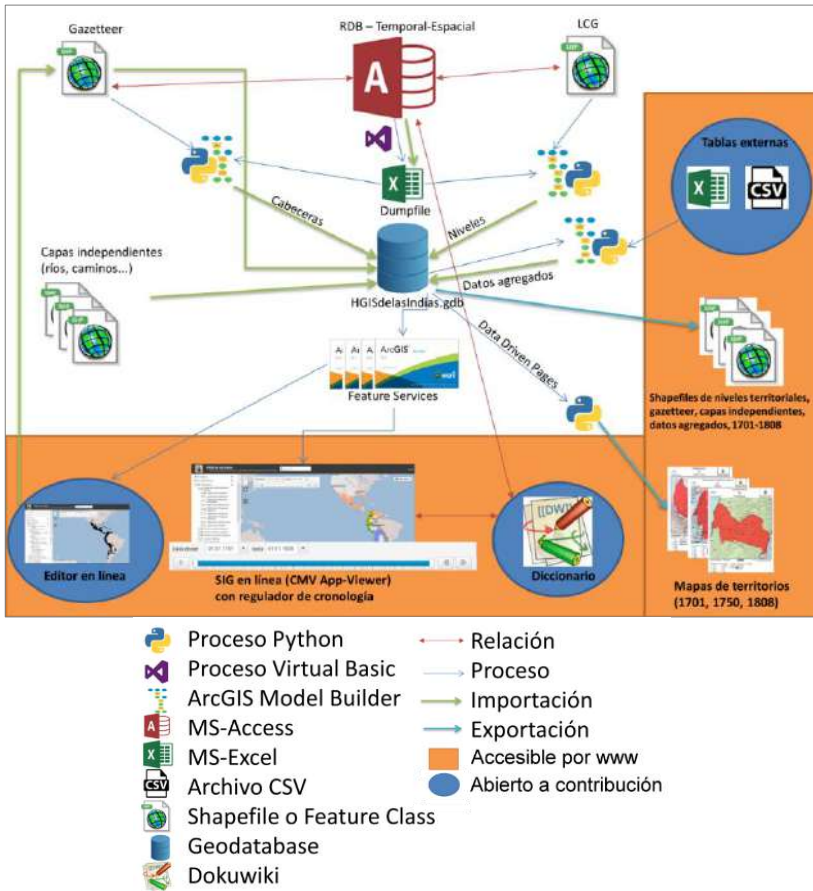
Gazetteer

RDB – Temporal-Espacial

LCG

Tablas externas

CSV

Cabeceras

Dumpfile

Niveles

Capas independientes (ríos, caminos...)

Datos agregados

HGISdelasIndias.gdb

Data Driven Pages

ArcGIS

Feature Services

Shapefiles de niveles territoriales, gazetteer, capas independientes, datos agregados, 1701-1808

Editor en línea

SIG en línea (CMV App-Viewer) con regulador de cronología

Diccionario

Mapas de territorios (1701, 1750, 1808)

Proceso Python
Proceso Virtual Basic
ArcGIS Model Builder
MS-Access
MS-Excel
Archivo CSV
Shapefile o Feature Class
Geodatabase
Dokuwiki

Relación
Proceso
Importación
Exportación
Accesible por www
Abierto a contribución